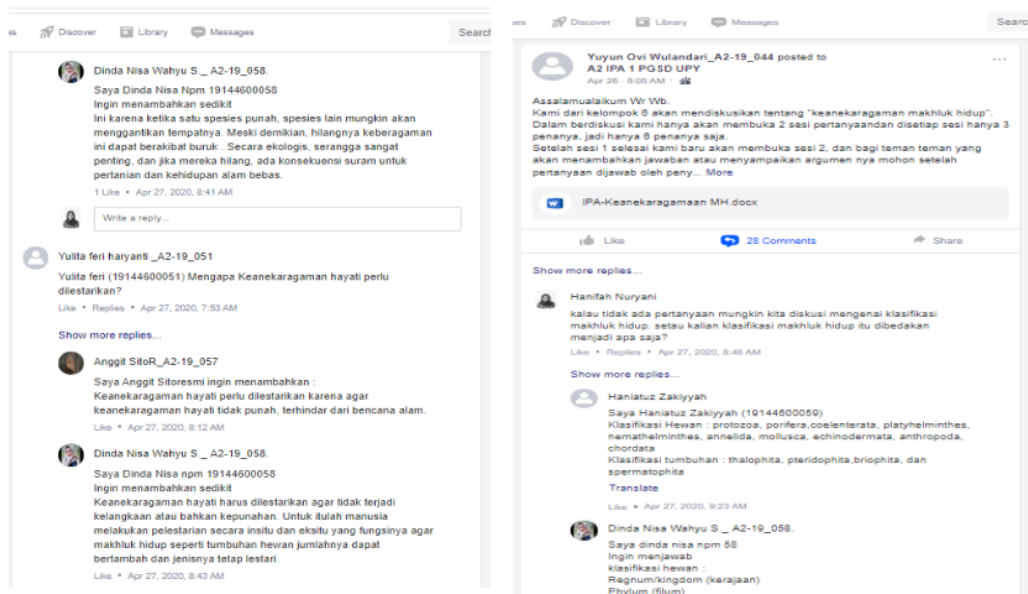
es Discover Library Messages Search

Dinda Nisa Wahyu S._ A2-19_058.
Saya Dinda Nisa Npm 19144600058
Ingin menambahkan sedikit
Ini karena ketika satu spesies punah, spesies lain mungkin akan menggantikan tempatnya. Meski demikian, hilangnya keberagaman ini dapat berakibat buruk . Secara ekologis, serangga sangat penting, dan jika mereka hilang, ada konsekuensi suram untuk pertanian dan kehidupan alam bebas.
1 Like • Apr 27, 2020, 8:41 AM

Write a reply...

Yulita feri haryanti _A2-19_051
Yulita feri (19144600051) Mengapa Keanekaragaman hayati perlu dilestarikan?
Like • Replies • Apr 27, 2020, 7:53 AM

Show more replies...

Anggit SitoR_A2-19_057
Saya Anggit Sitoresmi ingin menambahkan :
Keanekaragaman hayati perlu dilestarikan karena agar keanekaragaman hayati tidak punah, terhindar dari bencana alam.
Like • Apr 27, 2020, 8:12 AM

Dinda Nisa Wahyu S._ A2-19_058.
Saya Dinda Nisa npm 19144600058
Ingin menambahkan sedikit
Keanekaragaman hayati harus dilestarikan agar tidak terjadi kelangkaan atau bahkan kepunahan. Untuk itulah manusia melakukan pelestarian secara insitu dan eksitu yang fungsinya agar makhluk hidup seperti tumbuhan hewan jumlahnya dapat bertambah dan jenisnya tetap lestari.
Like • Apr 27, 2020, 8:43 AM

es Discover Library Messages Search

Yuyun Ovi Wulandari_A2-19_044 posted to A2 IPA 1 PGSD UPY
Apr 26 • 8:05 AM

Assalamualaikum Wr Wb.
Kami dari kelompok 6 akan mendiskusikan tentang "keanekaragaman makhluk hidup".
Dalam berdiskusi kami hanya akan membuka 2 sesi pertanyaandan disetiap sesi hanya 3 penanya, jadi hanya 6 penanya saja.
Setelah sesi 1 selesai kami baru akan membuka sesi 2, dan bagi teman teman yang akan menambahkan jawaban atau menyampaikan argumen nya mohon setelah pertanyaan dijawab oleh peny... More

IPA-Keanekaragamaan MH.docx

Like 28 Comments Share

Show more replies...

Hanifah Nuryani
kalau tidak ada pertanyaan mungkin kita diskusi mengenai klasifikasi makhluk hidup. setau kalian klasifikasi makhluk hidup itu dibedakan menjadi apa saja?
Like • Replies • Apr 27, 2020, 8:48 AM

Show more replies...

Haniatuz Zakiyyah
Saya Haniatuz Zakiyyah (19144600059)
Klasifikasi Hewan : protozoa, porifera,coelenterata, platyhelminthes, nemathelminthes, annelida, mollusca, echinodermata, anthropoda, chordata
Klasifikasi tumbuhan : thalophita, pteridophita,briophita, dan spermatophita
Translate
Like • Apr 27, 2020, 9:23 AM

Dinda Nisa Wahyu S._ A2-19_058.
Saya dinda nisa npm 58
Ingin menjawab
klasifikasi hewan :
Regnum/kingdom (kerajaan)
Phylum (filum)